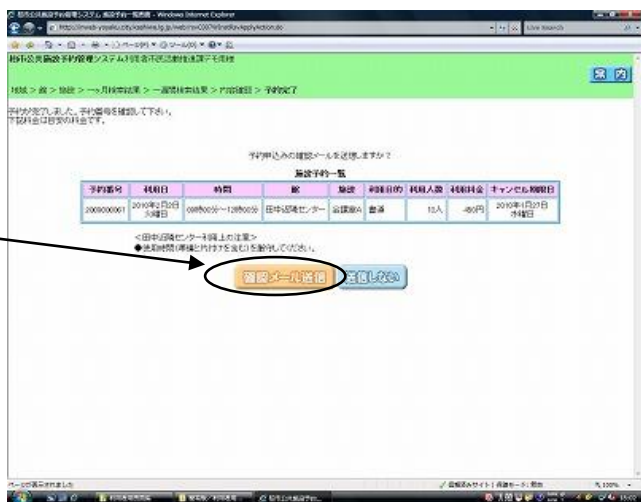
都市公共施設予約管理システム 施設予約一覧画面 - Windows Internet Explorer

http://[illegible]

都市公共施設予約管理システム(利用者市民) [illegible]

地域 > 館 > 施設 > 一ヶ月検索結果 > 一週間検索結果 > 内容確認 > 予約完了

予約が完了しました。予約番号を確認して下さい。
下記料金は目安の料金です。

予約申込みの確認メールを送信しますか？

施設予約一覧

| 予約番号 | 利用日 | 時間 | 館 | 施設 | 利用目的 | 利用人数 | 利用料金 | キャンセル期限日 |
|---|---|---|---|---|---|---|---|---|
| 2009000001 | 2010年2月2日 火曜日 | 09時00分～12時00分 | 田中沼地センター | 会議室A | 会議 | 10人 | 450円 | 2010年1月27日 水曜日 |

<田中沼地センター利用上の注意>
●使用時間(準備と片付けを含む)を厳守してください。

確認メール送信　送信しない

ページが表示されました